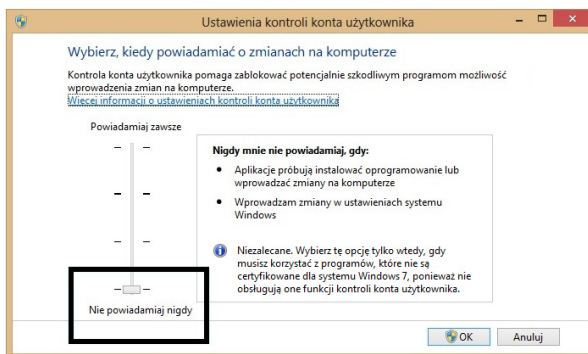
Ustawienia kontroli konta użytkownika

Wybierz, kiedy powiadamiać o zmianach na komputerze

Kontrola konta użytkownika pomaga zablokować potencjalnie szkodliwym programom możliwość wprowadzenia zmian na komputerze.
Więcej informacji o ustawieniach kontroli konta użytkownika

Powiadamiaj zawsze

Nigdy mnie nie powiadamiaj, gdy:

• Aplikacje próbują instalować oprogramowanie lub wprowadzać zmiany na komputerze

• Wprowadzam zmiany w ustawieniach systemu Windows

Niezalecane. Wybierz tę opcję tylko wtedy, gdy musisz korzystać z programów, które nie są certyfikowane dla systemu Windows 7, ponieważ nie obsługują one funkcji kontroli konta użytkownika.

Nie powiadamiaj nigdy

OK

Anuluj